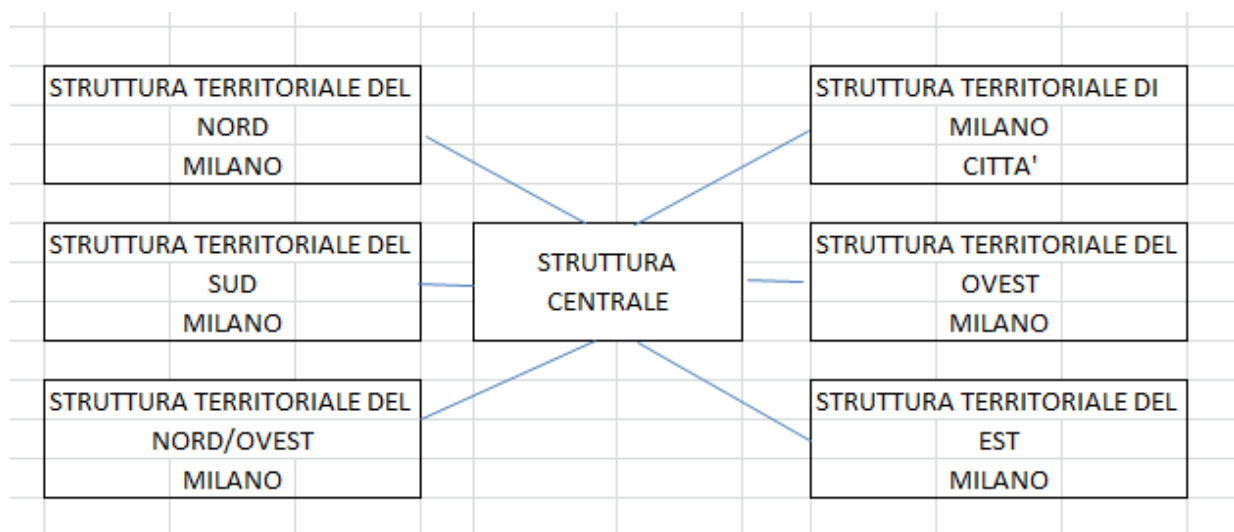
STRUTTURA TERRITORIALE DEL
NORD
MILANO

STRUTTURA TERRITORIALE DI
MILANO
CITTA'

STRUTTURA TERRITORIALE DEL
SUD
MILANO

STRUTTURA
CENTRALE

STRUTTURA TERRITORIALE DEL
OVEST
MILANO

STRUTTURA TERRITORIALE DEL
NORD/OVEST
MILANO

STRUTTURA TERRITORIALE DEL
EST
MILANO